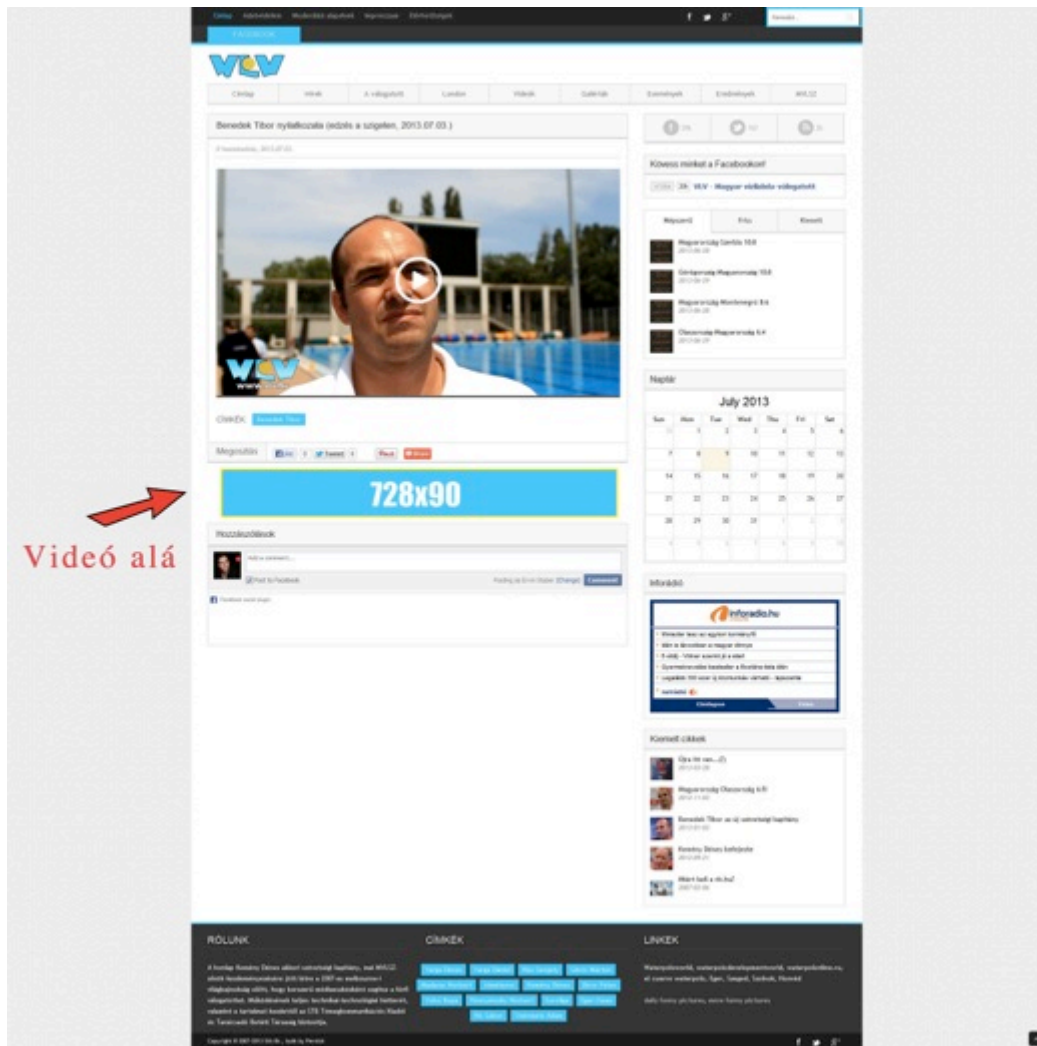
Címlap Adatvédelem Működési alapelvek Impresszum Elérhetőségek

FACEBOOK

VLV

Címlap Hírek A válogatott London Videók Galériák Események Eredmények MVLSZ

Benedek Tibor nyilatkozata (edzés a szigeten, 2013.07.03.)

CÍMKÉK: Benedek Tibor

Megosztás Like Tweet Pin it

728x90

Videó alá

Hozzászólások

Post to Facebook Comment

Kövess minket a Facebookon!

VLV - Magyar vízilabda válogatott

Népszerű Friss Kiemelt

Naptár

July 2013

| Sun | Mon | Tue | Wed | Thu | Fri | Sat |
|---|---|---|---|---|---|---|
| 30 | 1 | 2 | 3 | 4 | 5 | 6 |
| 7 | 8 | 9 | 10 | 11 | 12 | 13 |
| 14 | 15 | 16 | 17 | 18 | 19 | 20 |
| 21 | 22 | 23 | 24 | 25 | 26 | 27 |
| 28 | 29 | 30 | 31 | 1 | 2 | 3 |
| 4 | 5 | 6 | 7 | 8 | 9 | 10 |

Inforádió

inforadio.hu

Kiemelt cikkek

Magyarország Olaszország 6:5

Benedek Tibor az új szövetségi kapitány

Kemény Dénes kefejezte

RÓLUNK

CÍMKÉK

LINKEK